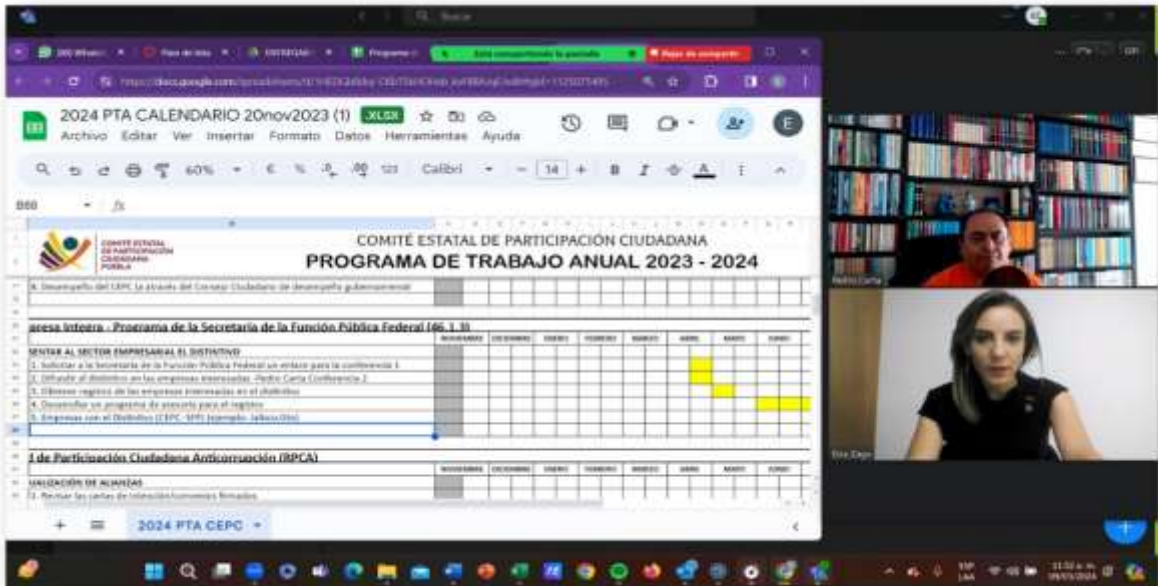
2024 PTA CALENDARIO 20nov2023 (1) XLSX

Archivo Editar Ver Insertar Formato Datos Herramientas Ayuda

60% € % 123 Calibri 14 B I A

B88 fx

COMITÉ ESTATAL DE PARTICIPACIÓN CIUDADANA PUEBLA

COMITÉ ESTATAL DE PARTICIPACIÓN CIUDADANA

PROGRAMA DE TRABAJO ANUAL 2023 - 2024

6. Desempeño del CEPC a través del Consejo Ciudadano de desempeño gubernamental

presa Integra - Programa de la Secretaría de la Función Pública Federal (46.1.3)

| | NOVIEMBRE | DICIEMBRE | ENERO | FEBRERO | MARZO | ABRIL | MAYO | JUNIO |
|---|---|---|---|---|---|---|---|---|
| SENTAR AL SECTOR EMPRESARIAL EL DISTINTIVO | | | | | | | | |
| 1. Solicitar a la Secretaría de la Función Pública Federal un enlace para la conferencia 1 | | | | | | | | |
| 2. Difundir el distintivo en las empresas interesadas -Pedro Carta Conferencia 2 | | | | | | | | |
| 3. Obtener registro de las empresas interesadas en el distintivo | | | | | | | | |
| 4. Desarrollar un programa de asesoría para el registro | | | | | | | | |
| 5. Empresas con el Distintivo (CEPC- SFP) (ejemplo- Jalisco/dix) | | | | | | | | |

d de Participación Ciudadana Anticorrupción (RPCA)

| | NOVIEMBRE | DICIEMBRE | ENERO | FEBRERO | MARZO | ABRIL | MAYO | JUNIO |
|---|---|---|---|---|---|---|---|---|
| UALIZACIÓN DE ALIANZAS | | | | | | | | |
| 1. Revisar las cartas de intención/convenios firmados | | | | | | | | |

2024 PTA CEPC

Pedro Carta

Eira Zago